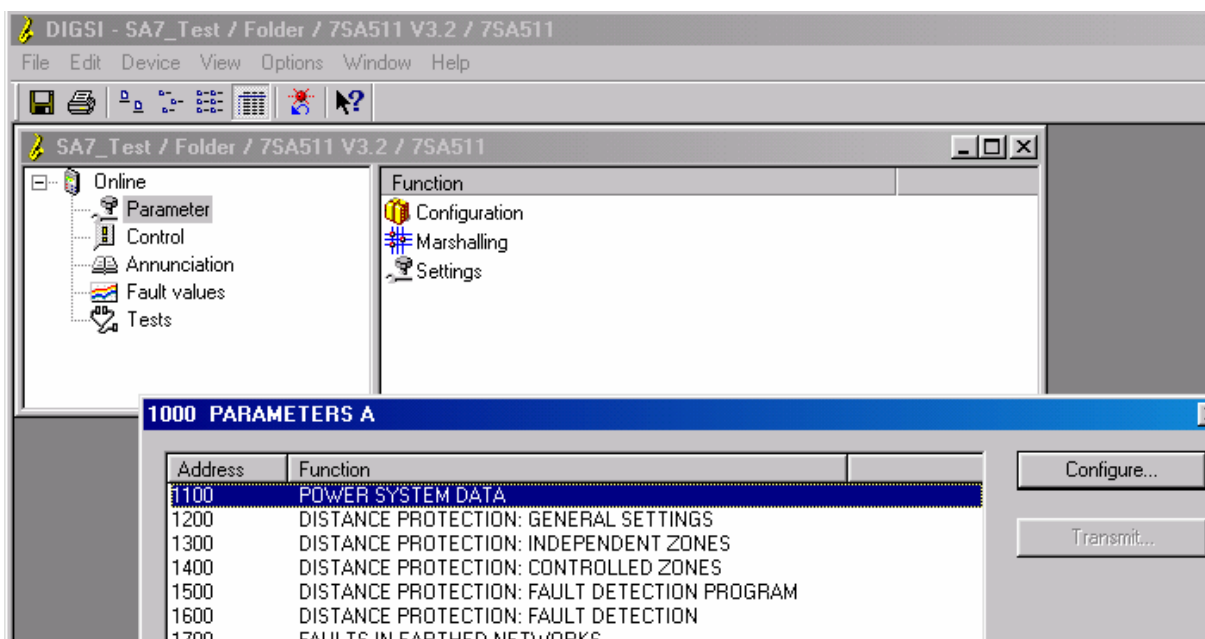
DIGSI - SA7_Test / Folder / 7SA511 V3.2 / 7SA511

File Edit Device View Options Window Help

SA7_Test / Folder / 7SA511 V3.2 / 7SA511

Online
Parameter
Control
Annunciation
Fault values
Tests

Function
Configuration
Marshalling
Settings

1000 PARAMETERS A

| Address | Function |
|---|---|
| 1100 | POWER SYSTEM DATA |
| 1200 | DISTANCE PROTECTION: GENERAL SETTINGS |
| 1300 | DISTANCE PROTECTION: INDEPENDENT ZONES |
| 1400 | DISTANCE PROTECTION: CONTROLLED ZONES |
| 1500 | DISTANCE PROTECTION: FAULT DETECTION PROGRAM |
| 1600 | DISTANCE PROTECTION: FAULT DETECTION |
| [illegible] | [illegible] |

Configure...

Transmit...